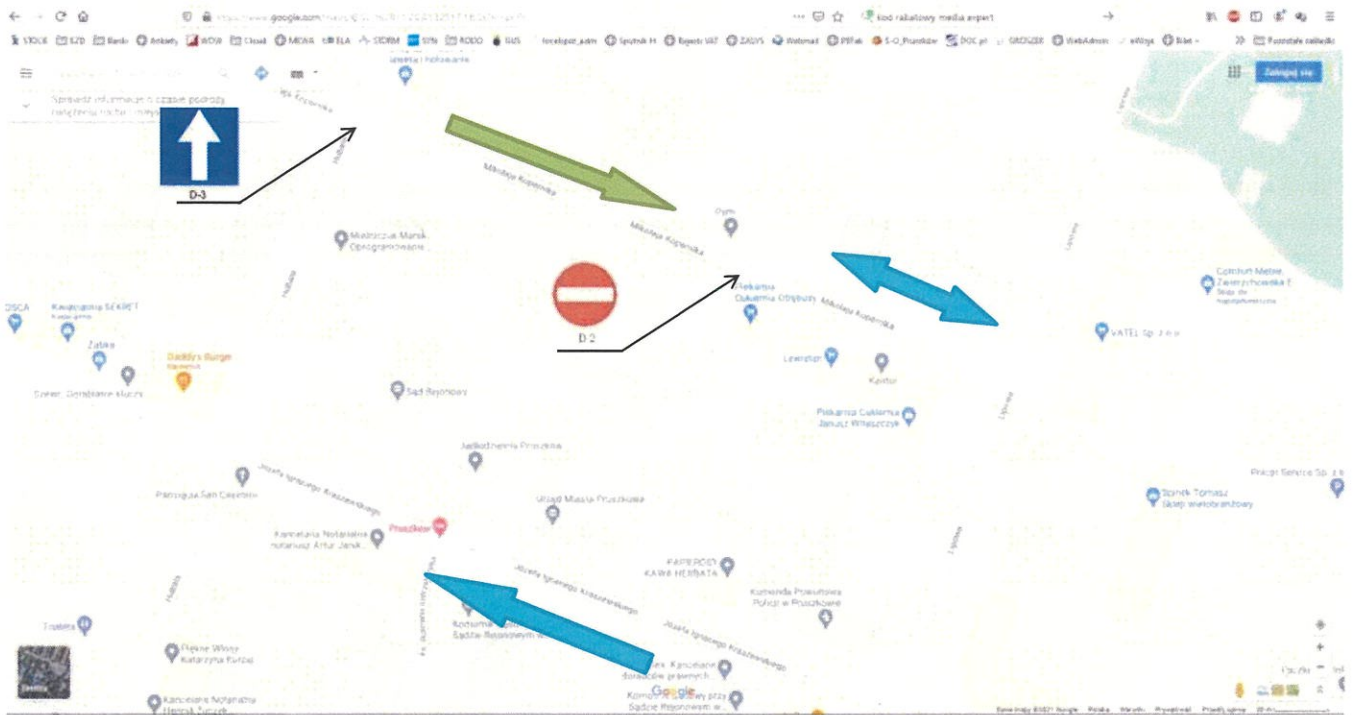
kod rabatowy media expert

STOCK EZD Banki Ankiety WOW Cloud MOWA ELA STORM SIPN RODO GUS localpost_adm Spotnik H Rejestr VAT ZAUS Webmail PBFak S-O_Pruszków DOC.pl GROSZEK WebAdmin eWyja Bilet Pozostałe zakładki

Zaloguj się

Sprawdź informacje o czasie podróży

D-3

Mikołaja Kopernika

Gym

Mikołaja Kopernika

Mistrzostwo Marek Ogrodzenie

Kawiarnia SEKRET

DISCA

Żabka

Daddy's Burger

D-2

Piekarnia Cukiernia Olejbusy

Mikołaja Kopernika

Lewiatan

Kantor

Sąd Rejonowy

Piekarnia Cukiernia Janusz Włoszczyk

Centrum Meble Zwierzyckowska E

VATEL Sp. z o.o.

Jadłodzielnia Pruszków

Józefa Ignacego Kraszewskiego

Pasmanteria San Celestino

Urząd Miasta Pruszkowa

Kancelaria Notarialna notariusz Artur Janik

Pruszkow

PAPEROO KAWA HERBATA

Józefa Ignacego Kraszewskiego

Komenda Powiatowa Policji w Pruszkowie

Spinek Tomasz Sklep wielobranżowy

Józefa Ignacego Kraszewskiego

Biedronka

Piękne Włosy Katarzyna Turbai

Kancelaria Notarialna

Sądzie Rejonowym

Google

Sądzie Rejonowym w

Warstwy

Dane mapy ©2021 Google Polska Warunki Prywatność Prześlij opinię